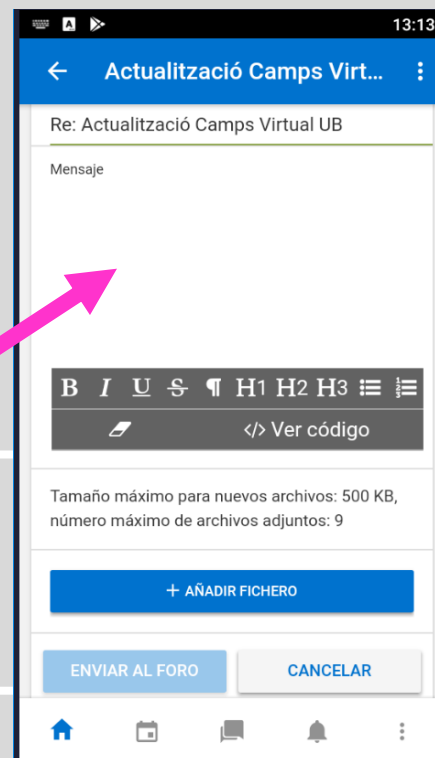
13:13

Actualització Camps Virt...

Re: Actualització Camps Virtual UB

Mensaje

B I U S ¶ H1 H2 H3

</> Ver código

Tamaño máximo para nuevos archivos: 500 KB, número máximo de archivos adjuntos: 9

+ AÑADIR FICHERO

ENVIAR AL FORO

CANCELAR